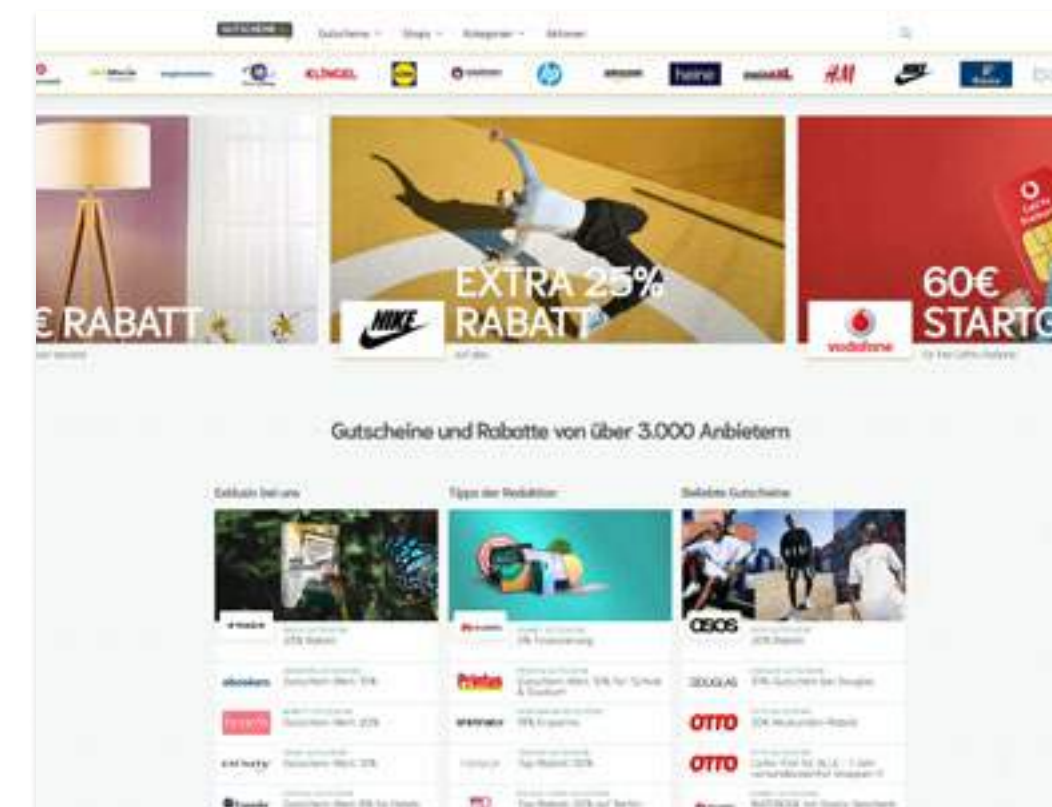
Gutscheine Shops Kategorien Aktionen

KLINGEL Lidl heine H&M

€ RABATT

NIKE EXTRA 25% RABATT

vodafone 60€ STARTG

Gutscheine und Rabatte von über 3.000 Anbietern

Exklusiv bei uns

Tipps der Redaktion

Beliebte Gutscheine

asos

ebookers

Printus

DOUGLAS

OTTO

OTTO